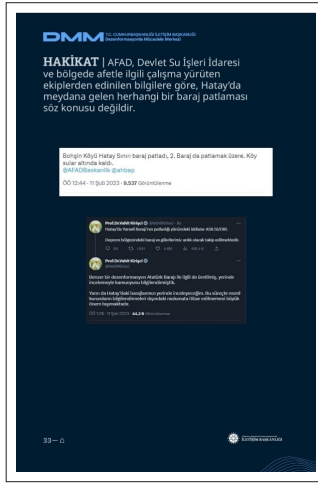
DMM T.C. CUMHURBAŞKANLIĞI İLETİŞİM BAŞKANLIĞI Dezenformasyonla Mücadele Merkezi

HAKİKAT | AFAD, Devlet Su İşleri İdaresi ve bölgede afetle ilgili çalışma yürüten ekiplerden edinilen bilgilere göre, Hatay'da meydana gelen herhangi bir baraj patlaması söz konusu değildir.

Bohşin Köyü Hatay Sınırı baraj patladı, 2. Baraj da patlamak üzere. Köy sular altında kaldı.. @AFADBaskanlik @ahbap

ÖÖ 12:44 · 11 Şub 2023 · 8.537 Görüntülenme

Prof.Dr.Vahit Kirişci
Hatay'da Yarseli Barajı'nın patladığı yönündeki iddialar ASILSIZDIR.
Deprem bölgesindeki baraj ve göletlerimiz anlık olarak takip edilmektedir.

Prof.Dr.Vahit Kirişci
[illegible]

33 — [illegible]

İLETİŞİM BAŞKANLIĞI